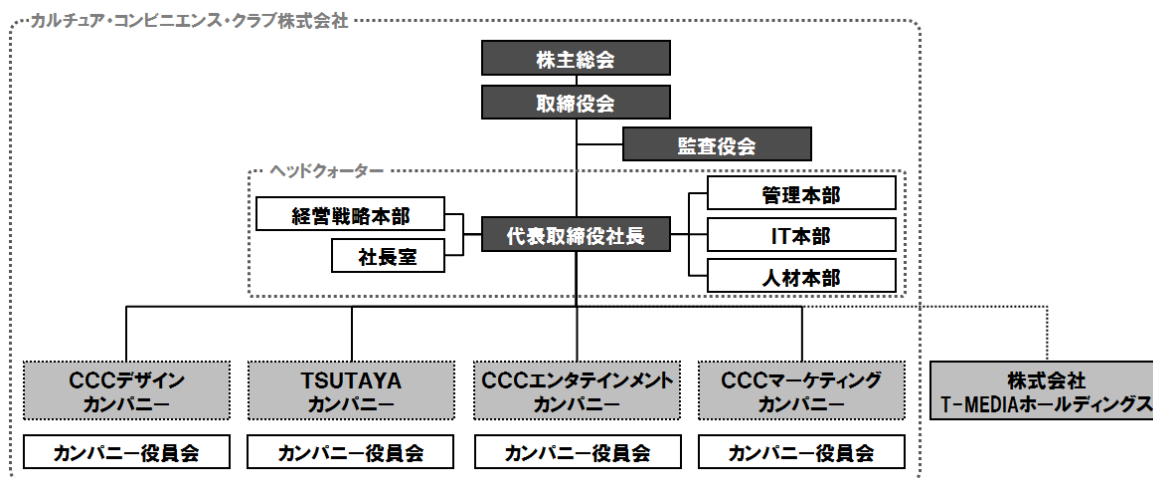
カルチュア・コンビニエンス・クラブ株式会社

株主総会

取締役会

監査役会

ヘッドクォーター

経営戦略本部

社長室

代表取締役社長

管理本部

IT本部

人材本部

CCCデザイン カンパニー

TSUTAYA カンパニー

CCCエンタテインメント カンパニー

CCCマーケティング カンパニー

株式会社 T-MEDIAホールディングス

カンパニー役員会

カンパニー役員会

カンパニー役員会

カンパニー役員会